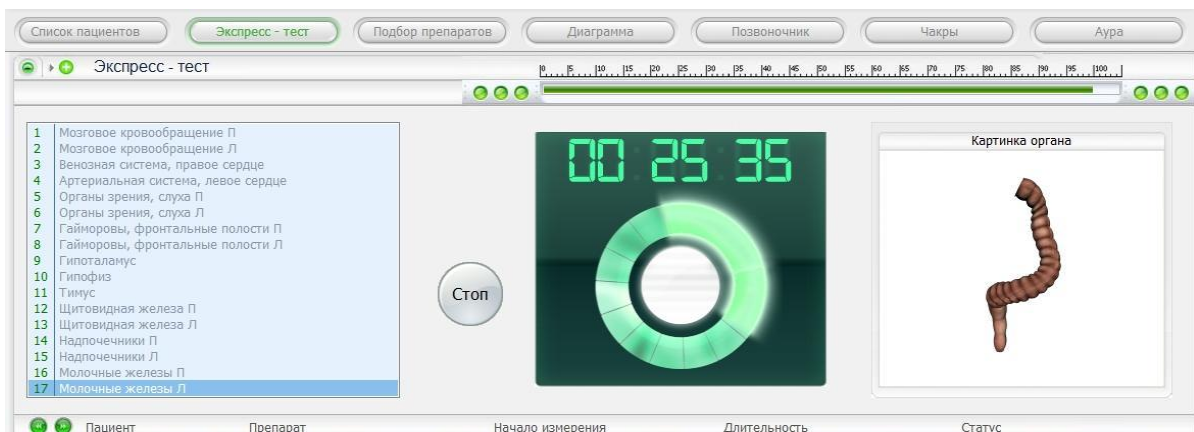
Список пациентов Экспресс - тест Подбор препаратов Диаграмма Позвоночник Чакры Аура

Экспресс - тест

0 5 10 15 20 25 30 35 40 45 50 55 60 65 70 75 80 85 90 95 100

1 Мозговое кровообращение П
2 Мозговое кровообращение Л
3 Венозная система, правое сердце
4 Артериальная система, левое сердце
5 Органы зрения, слуха П
6 Органы зрения, слуха Л
7 Гайморовы, фронтальные полости П
8 Гайморовы, фронтальные полости Л
9 Гипоталамус
10 Гипофиз
11 Тимус
12 Щитовидная железа П
13 Щитовидная железа Л
14 Надпочечники П
15 Надпочечники Л
16 Молочные железы П
17 Молочные железы Л

Стоп

00 25 35

Картинка органа

Пациент Препарат Начало измерения Длительность Статус